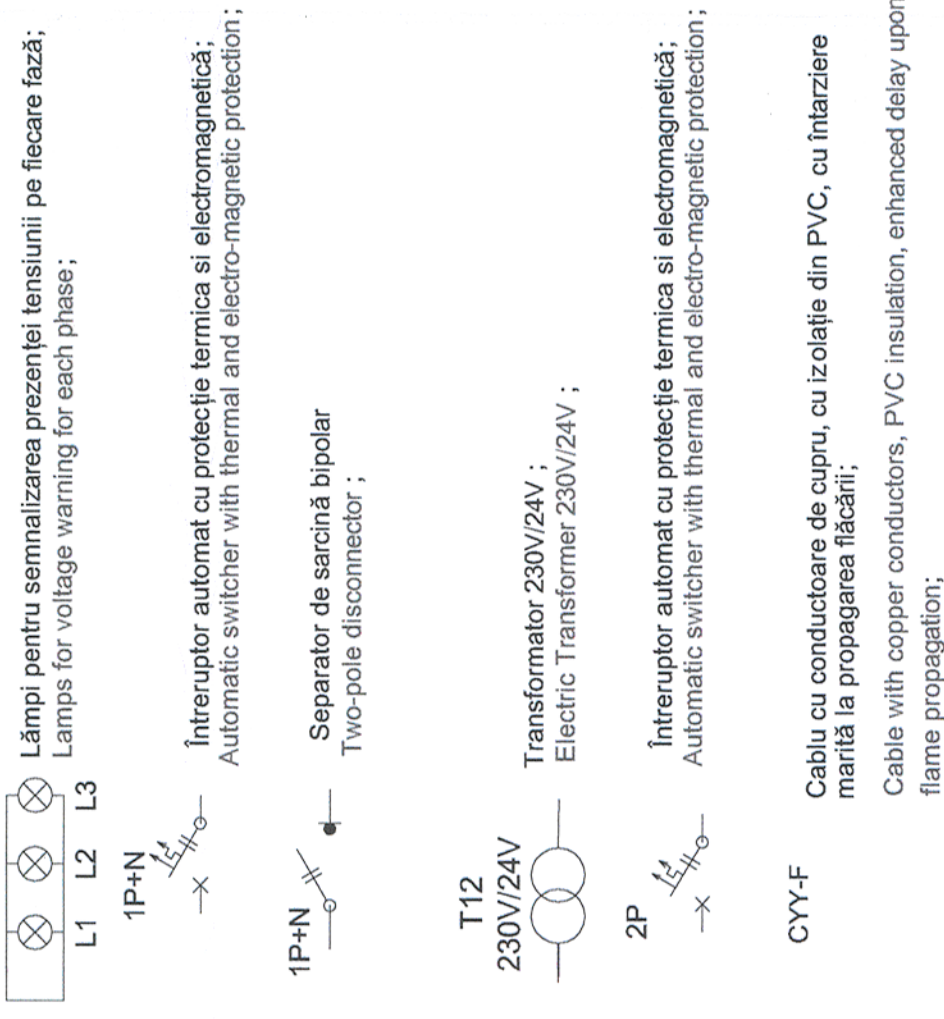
L1 L2 L3

Lămpi pentru semnalizarea prezenței tensiunii pe fiecare fază;
Lamps for voltage warning for each phase;

1P+N

Întreruptor automat cu protecție termica si electromagnetică;
Automatic switcher with thermal and electro-magnetic protection;

1P+N

Separator de sarcină bipolar
Two-pole disconnector ;

T12
230V/24V

Transformator 230V/24V ;
Electric Transformer 230V/24V ;

2P

Întreruptor automat cu protecție termica si electromagnetică;
Automatic switcher with thermal and electro-magnetic protection;

CYY-F

Cablu cu conductoare de cupru, cu izolație din PVC, cu întarziere marită la propagarea flăcării;

Cable with copper conductors, PVC insulation, enhanced delay upon flame propagation;